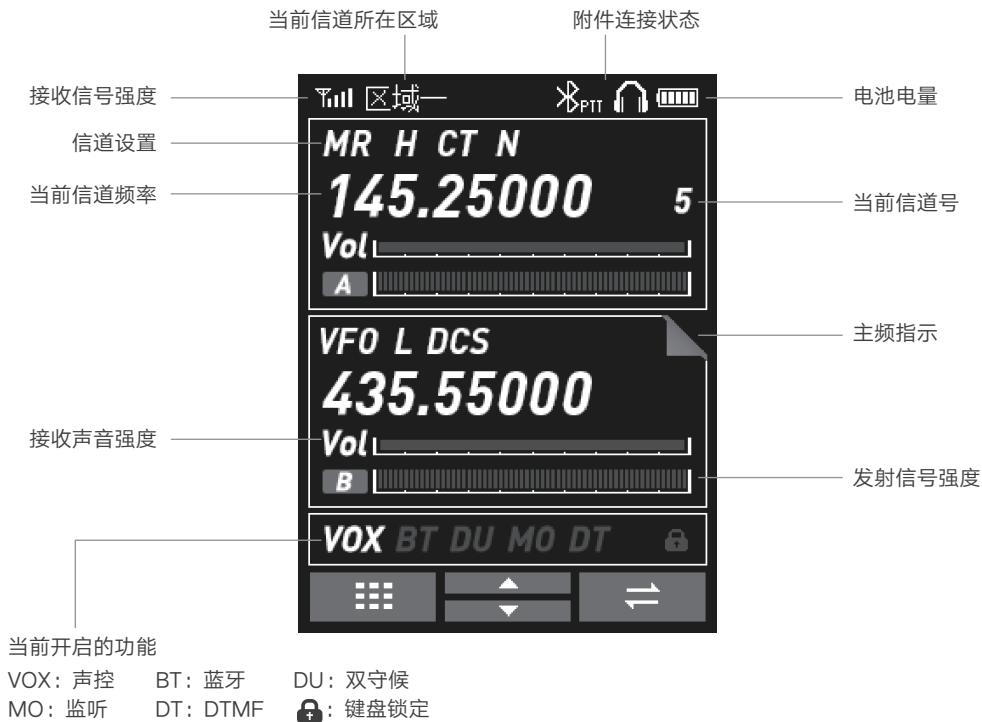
当前信道所在区域

附件连接状态

接收信号强度

区域一

PTT

电池电量

信道设置

MR H CT N

当前信道频率

145.25000

5

当前信道号

Vol

A

VFO L DCS

主频指示

435.55000

接收声音强度

Vol

B

发射信号强度

VOX BT DU MO DT

当前开启的功能

VOX：声控　BT：蓝牙　DU：双守候
MO：监听　DT：DTMF　：键盘锁定